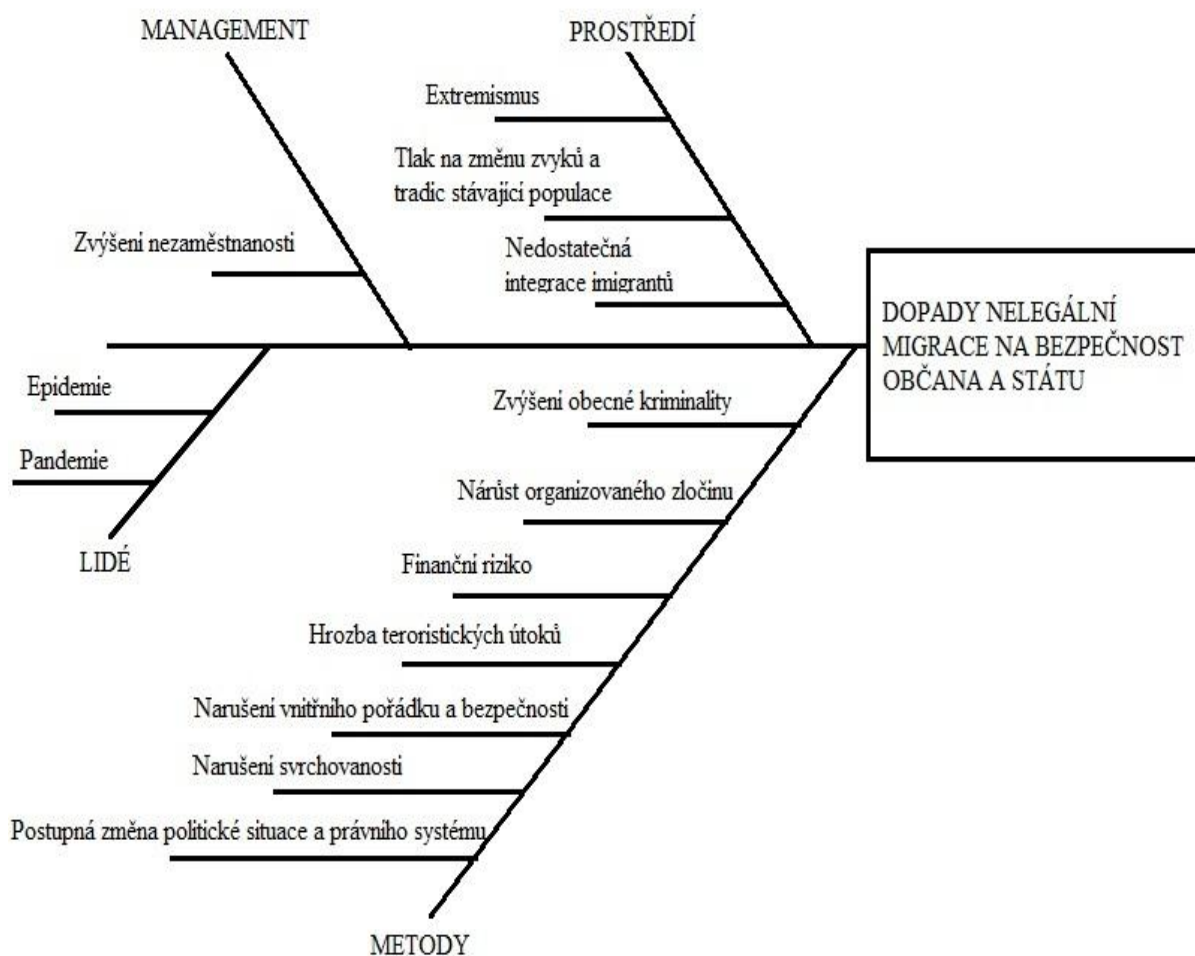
MANAGEMENT

PROSTŘEDÍ

Extremismus

Tlak na změnu zvyků a tradic stávající populace

Zvýšeni nezaměstnanosti

Nedostatečná integrace imigrantů

DOPADY NELEGÁLNÍ MIGRACE NA BEZPEČNOST OBČANA A STÁTU

Epidemie

Pandemie

LIDÉ

Zvýšeni obecné kriminality

Nárůst organizovaného zločinu

Finanční riziko

Hrozba teroristických útoků

Narušeni vnitřního pořádku a bezpečnosti

Narušeni svrchovanosti

Postupná změna politické situace a právního systému

METODY